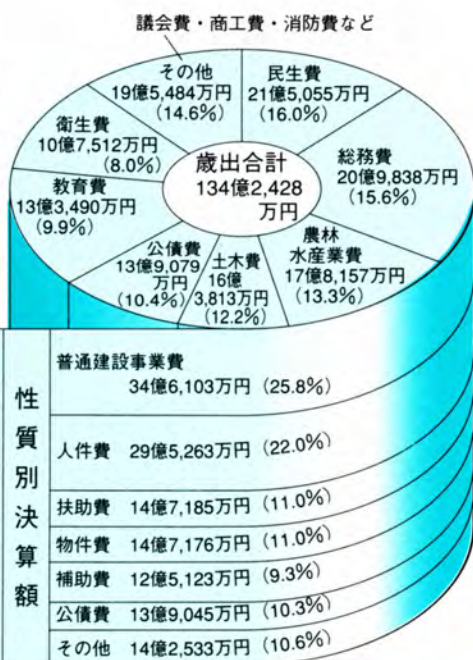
議会費・商工費・消防費など

その他
19億5,484万円
（14.6%）

民生費
21億5,055万円
（16.0%）

衛生費
10億7,512万円
（8.0%）

歳出合計
134億2,428万円

総務費
20億9,838万円
（15.6%）

教育費
13億3,490万円
（9.9%）

農林水産業費
17億8,157万円
（13.3%）

公債費
13億9,079万円
（10.4%）

土木費
16億3,813万円
（12.2%）

性質別決算額

| | |
|---|---|
| 普通建設事業費 | 34億6,103万円（25.8%） |
| 人件費 | 29億5,263万円（22.0%） |
| 扶助費 | 14億7,185万円（11.0%） |
| 物件費 | 14億7,176万円（11.0%） |
| 補助費 | 12億5,123万円（9.3%） |
| 公債費 | 13億9,045万円（10.3%） |
| その他 | 14億2,533万円（10.6%） |